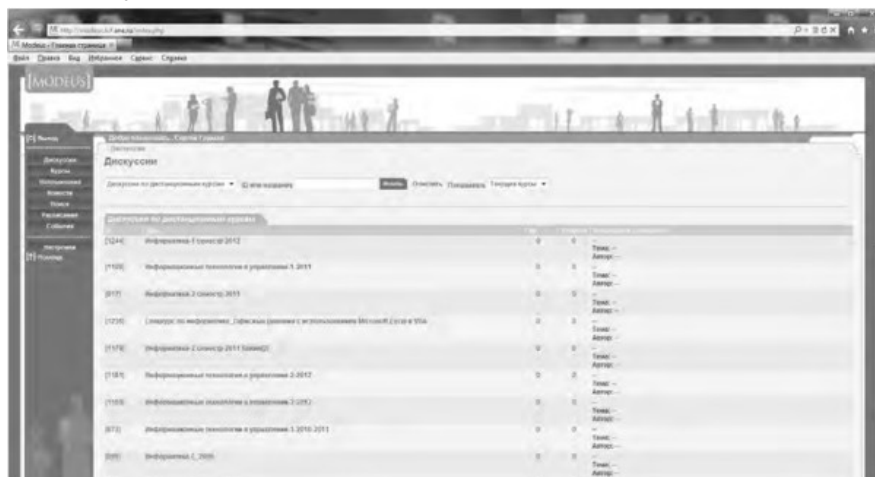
Modeus - Главная страница

Файл Правка Вид Избранное Сервис Справка

MODEUS

Выход

Дискуссии
Курсы
Пользователи
Новости
Поиск
Расписание
События

Настройки
Помощь

Добро пожаловать, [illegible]

Дискуссии

Дискуссии

Дискуссии по дистанционным курсам ▾ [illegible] Искать Очистить Показывать Текущие курсы ▾

Дискуссии по дистанционным курсам

| | | | | |
|---|---|---|---|---|
| [1244] | Информатика 1 семестр 2012 | 0 | 0 | – Тема: – Автор: – |
| [1109] | Информационные технологии в управлении 1 2011 | 0 | 0 | – Тема: – Автор: – |
| [817] | Информатика 2 семестр 2011 | 0 | 0 | – Тема: – Автор: – |
| [1238] | Семинар по информатике_Офисные решения с использованием Microsoft Excel и VBA | 0 | 0 | – Тема: – Автор: – |
| [1178] | Информатика 2 семестр 2011 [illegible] | 0 | 0 | – Тема: – Автор: – |
| [1181] | Информационные технологии в управлении 2 2012 | 0 | 0 | – Тема: – Автор: – |
| [1183] | Информационные технологии в управлении 2 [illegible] | 0 | 0 | – Тема: – Автор: – |
| [873] | Информационные технологии в управлении 3 2010-2011 | 0 | 0 | – Тема: – Автор: – |
| [595] | Информатика 1 2009 | 0 | 0 | – Тема: – Автор: – |